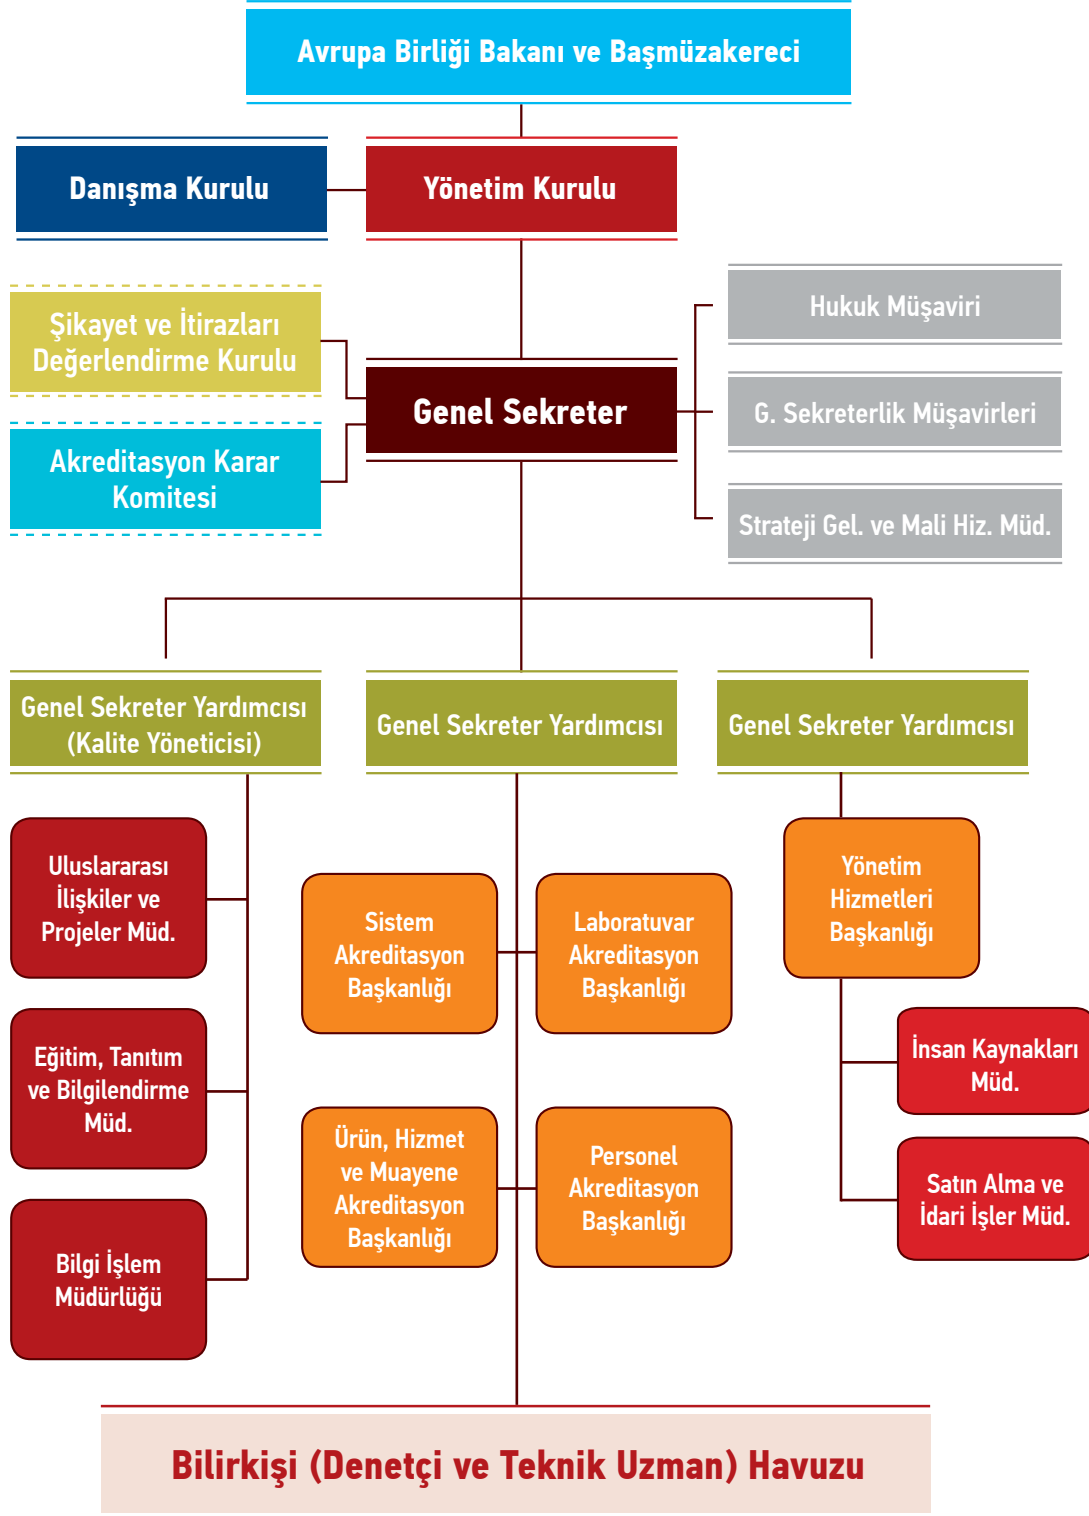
Avrupa Birliği Bakanı ve Başmüzakereci

Danışma Kurulu

Yönetim Kurulu

Şikayet ve İtirazları Değerlendirme Kurulu

Akreditasyon Karar Komitesi

Genel Sekreter

Hukuk Müşaviri

G. Sekreterlik Müşavirleri

Strateji Gel. ve Mali Hiz. Müd.

Genel Sekreter Yardımcısı (Kalite Yöneticisi)

Genel Sekreter Yardımcısı

Genel Sekreter Yardımcısı

Uluslararası İlişkiler ve Projeler Müd.

Eğitim, Tanıtım ve Bilgilendirme Müd.

Bilgi İşlem Müdürlüğü

Sistem Akreditasyon Başkanlığı

Laboratuvar Akreditasyon Başkanlığı

Ürün, Hizmet ve Muayene Akreditasyon Başkanlığı

Personel Akreditasyon Başkanlığı

Yönetim Hizmetleri Başkanlığı

İnsan Kaynakları Müd.

Satın Alma ve İdari İşler Müd.

Bilirkişi (Denetçi ve Teknik Uzman) Havuzu